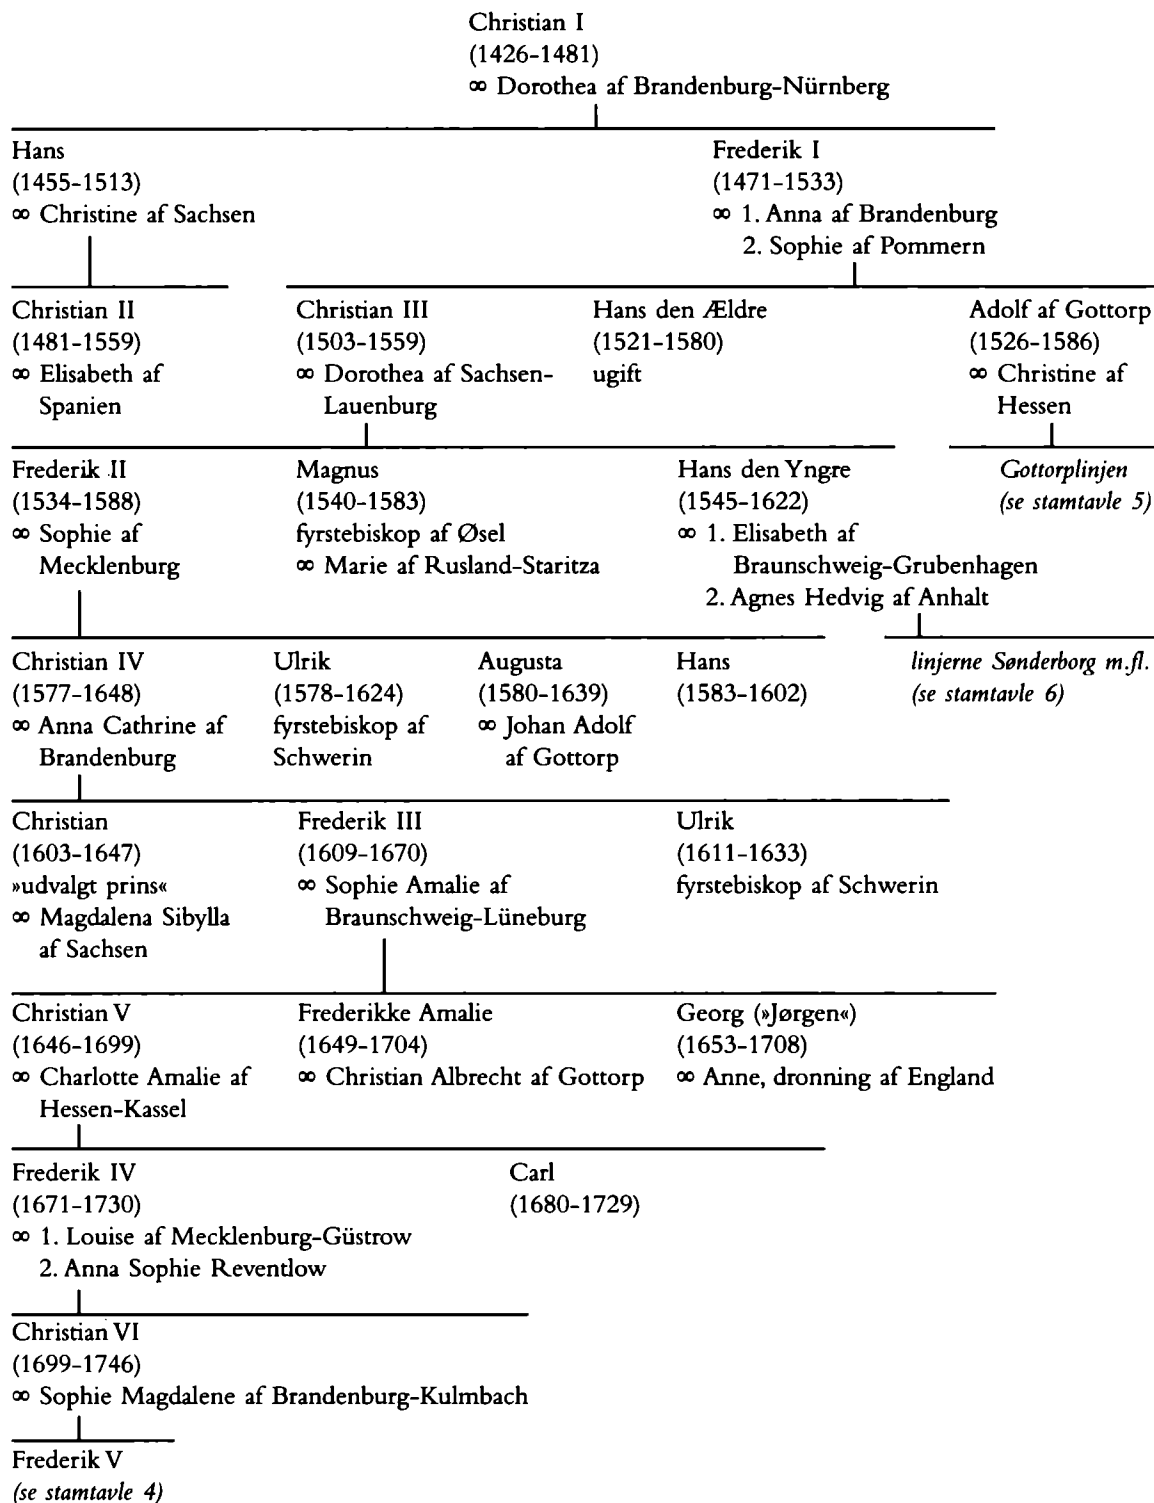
Christian I
(1426-1481)
∞ Dorothea af Brandenburg-Nürnberg

Hans
(1455-1513)
∞ Christine af Sachsen

Frederik I
(1471-1533)
∞ 1. Anna af Brandenburg
2. Sophie af Pommern

Christian II
(1481-1559)
∞ Elisabeth af Spanien

Christian III
(1503-1559)
∞ Dorothea af Sachsen-Lauenburg

Hans den Ældre
(1521-1580)
ugift

Adolf af Gottorp
(1526-1586)
∞ Christine af Hessen

Frederik II
(1534-1588)
∞ Sophie af Mecklenburg

Magnus
(1540-1583)
fyrstebiskop af Øsel
∞ Marie af Rusland-Staritza

Hans den Yngre
(1545-1622)
∞ 1. Elisabeth af Braunschweig-Grubenhagen
2. Agnes Hedvig af Anhalt

*Gottorplinjen*
*(se stamtavle 5)*

Christian IV
(1577-1648)
∞ Anna Cathrine af Brandenburg

Ulrik
(1578-1624)
fyrstebiskop af Schwerin

Augusta
(1580-1639)
∞ Johan Adolf af Gottorp

Hans
(1583-1602)

*linjerne Sønderborg m.fl.*
*(se stamtavle 6)*

Christian
(1603-1647)
»udvalgt prins«
∞ Magdalena Sibylla af Sachsen

Frederik III
(1609-1670)
∞ Sophie Amalie af Braunschweig-Lüneburg

Ulrik
(1611-1633)
fyrstebiskop af Schwerin

Christian V
(1646-1699)
∞ Charlotte Amalie af Hessen-Kassel

Frederikke Amalie
(1649-1704)
∞ Christian Albrecht af Gottorp

Georg (»Jørgen«)
(1653-1708)
∞ Anne, dronning af England

Frederik IV
(1671-1730)
∞ 1. Louise af Mecklenburg-Güstrow
2. Anna Sophie Reventlow

Carl
(1680-1729)

Christian VI
(1699-1746)
∞ Sophie Magdalene af Brandenburg-Kulmbach

Frederik V
*(se stamtavle 4)*